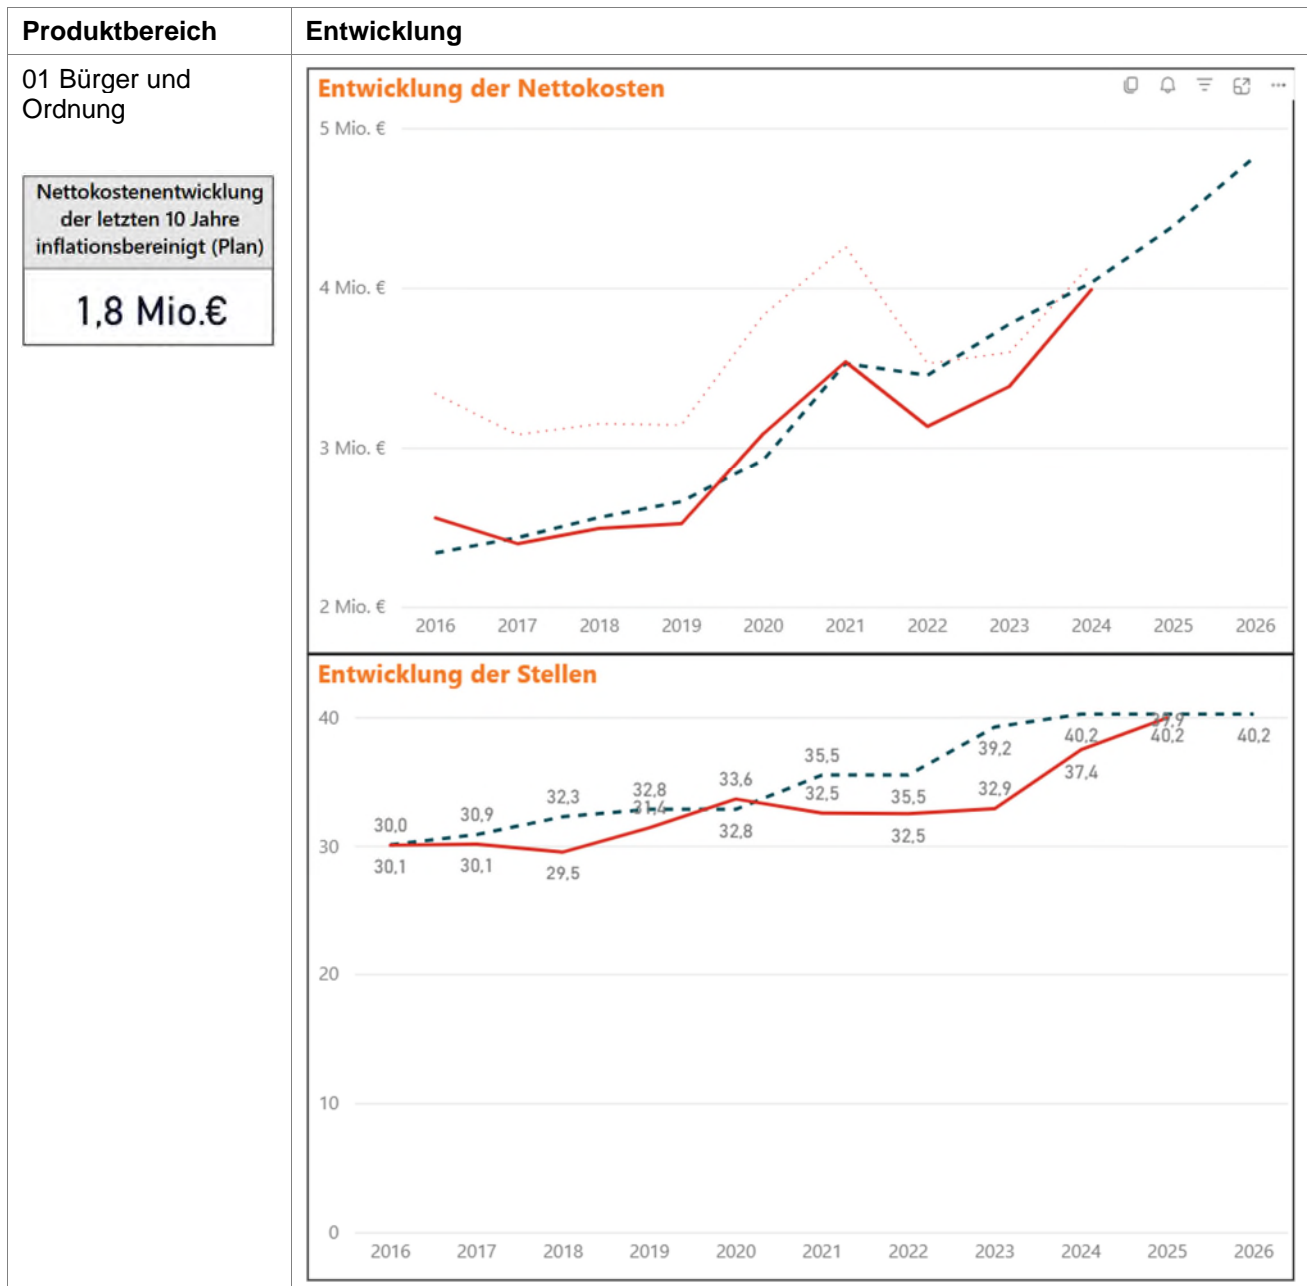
| Produktbereich | Entwicklung |
|---|---|
| 01 Bürger und Ordnung<br><br>Nettokostenentwicklung der letzten 10 Jahre inflationsbereinigt (Plan)<br><br>1,8 Mio.€ | Entwicklung der Nettokosten<br><br>5 Mio. €<br>4 Mio. €<br>3 Mio. €<br>2 Mio. €<br><br>2016 2017 2018 2019 2020 2021 2022 2023 2024 2025 2026<br><br>Entwicklung der Stellen<br><br>40<br>30<br>20<br>10<br>0<br><br>30,0 30,1 30,9 30,1 32,3 29,5 32,8 31,4 33,6 32,8 35,5 32,5 35,5 32,5 39,2 32,9 40,2 37,4 37,9 40,2 40,2<br><br>2016 2017 2018 2019 2020 2021 2022 2023 2024 2025 2026 |